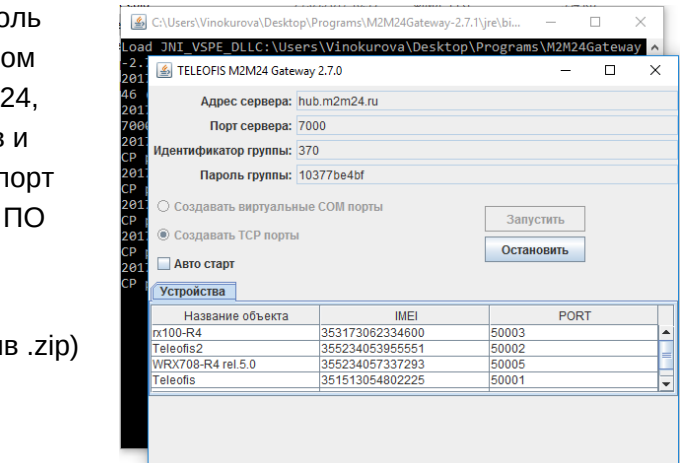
ль
ом
24,
в и
порт
ПО

в .zip)

C:\Users\Vinokurova\Desktop\Programs\M2M24Gateway-2.7.1\jre\bi...
Load JNI_VSPE_DLLC:\Users\Vinokurova\Desktop\Programs\M2M24Gateway
-2.
201
46
201
700
201
CP
201
CP
201
CP
201
CP
201
CP

TELEOFIS M2M24 Gateway 2.7.0

Адрес сервера: hub.m2m24.ru
Порт сервера: 7000
Идентификатор группы: 370
Пароль группы: 10377be4bf

Создавать виртуальные COM порты
Создавать TCP порты
Авто старт

Запустить
Остановить

Устройства

| Название объекта | IMEI | PORT |
|---|---|---|
| rx100-R4 | 353173062334600 | 50003 |
| Teleofis2 | 355234053955551 | 50002 |
| WRX708-R4 rel.5.0 | 355234057337293 | 50005 |
| Teleofis | 351513054802225 | 50001 |